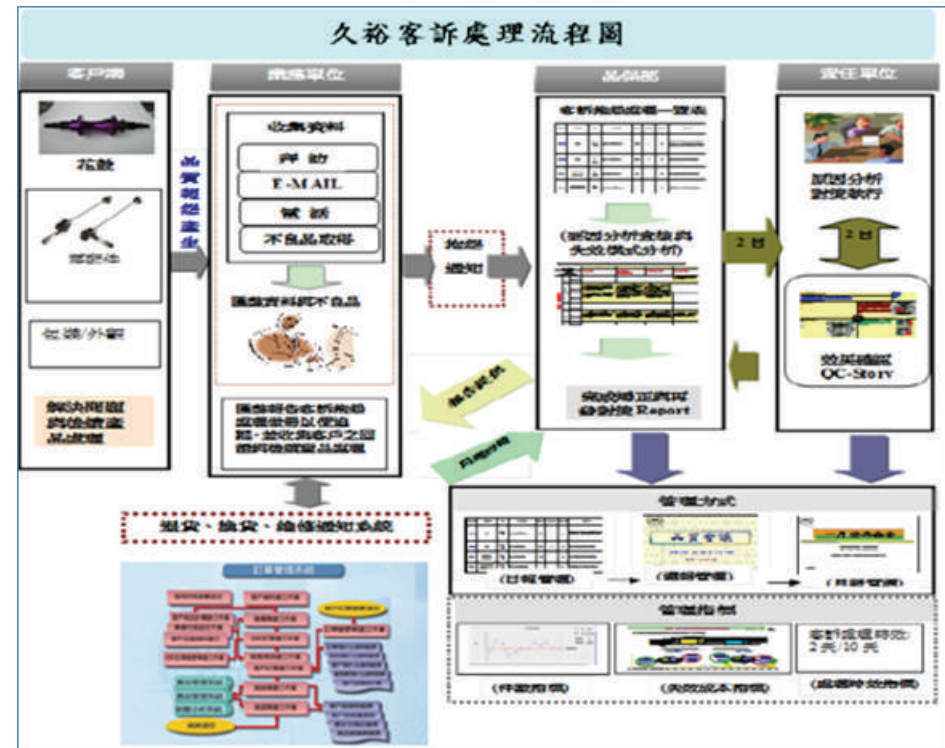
久裕客訴處理流程圖

客戶端

業務單位

品保部

責任單位

花鼓

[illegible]

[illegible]

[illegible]

品質異常產生

收集資料

拜訪

E-MAIL

電話

不良品寄回

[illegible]

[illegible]

2日

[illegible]

2日

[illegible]

QC-Story

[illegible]

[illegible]

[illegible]

退貨、換貨、維修通知系統

管理方式

管理指標

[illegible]

2天/10天